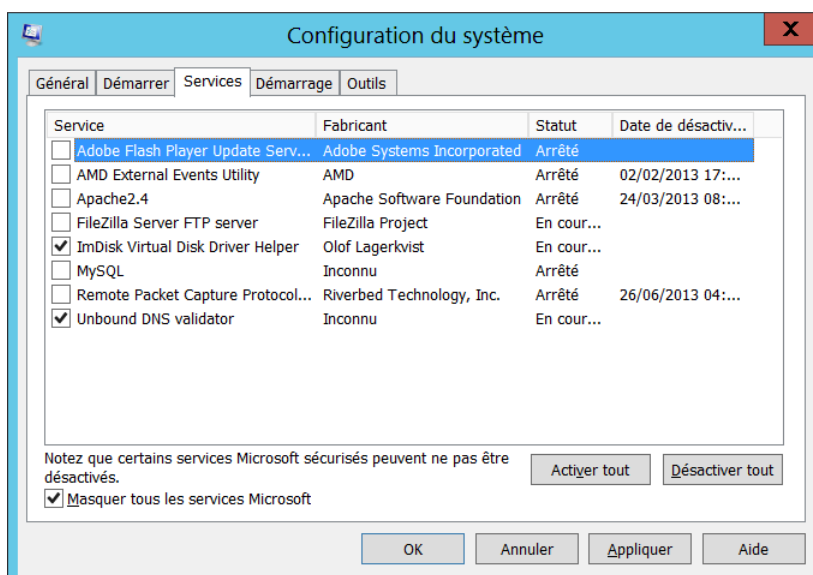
Configuration du système

Général | Démarrer | Services | Démarrage | Outils

| Service | Fabricant | Statut | Date de désactiv... |
|---|---|---|---|
| Adobe Flash Player Update Serv... | Adobe Systems Incorporated | Arrêté | |
| AMD External Events Utility | AMD | Arrêté | 02/02/2013 17:... |
| Apache2.4 | Apache Software Foundation | Arrêté | 24/03/2013 08:... |
| FileZilla Server FTP server | FileZilla Project | En cour... | |
| ImDisk Virtual Disk Driver Helper | Olof Lagerkvist | En cour... | |
| MySQL | Inconnu | Arrêté | |
| Remote Packet Capture Protocol... | Riverbed Technology, Inc. | Arrêté | 26/06/2013 04:... |
| Unbound DNS validator | Inconnu | En cour... | |

Notez que certains services Microsoft sécurisés peuvent ne pas être désactivés.

Activer tout | Désactiver tout

Masquer tous les services Microsoft

OK | Annuler | Appliquer | Aide